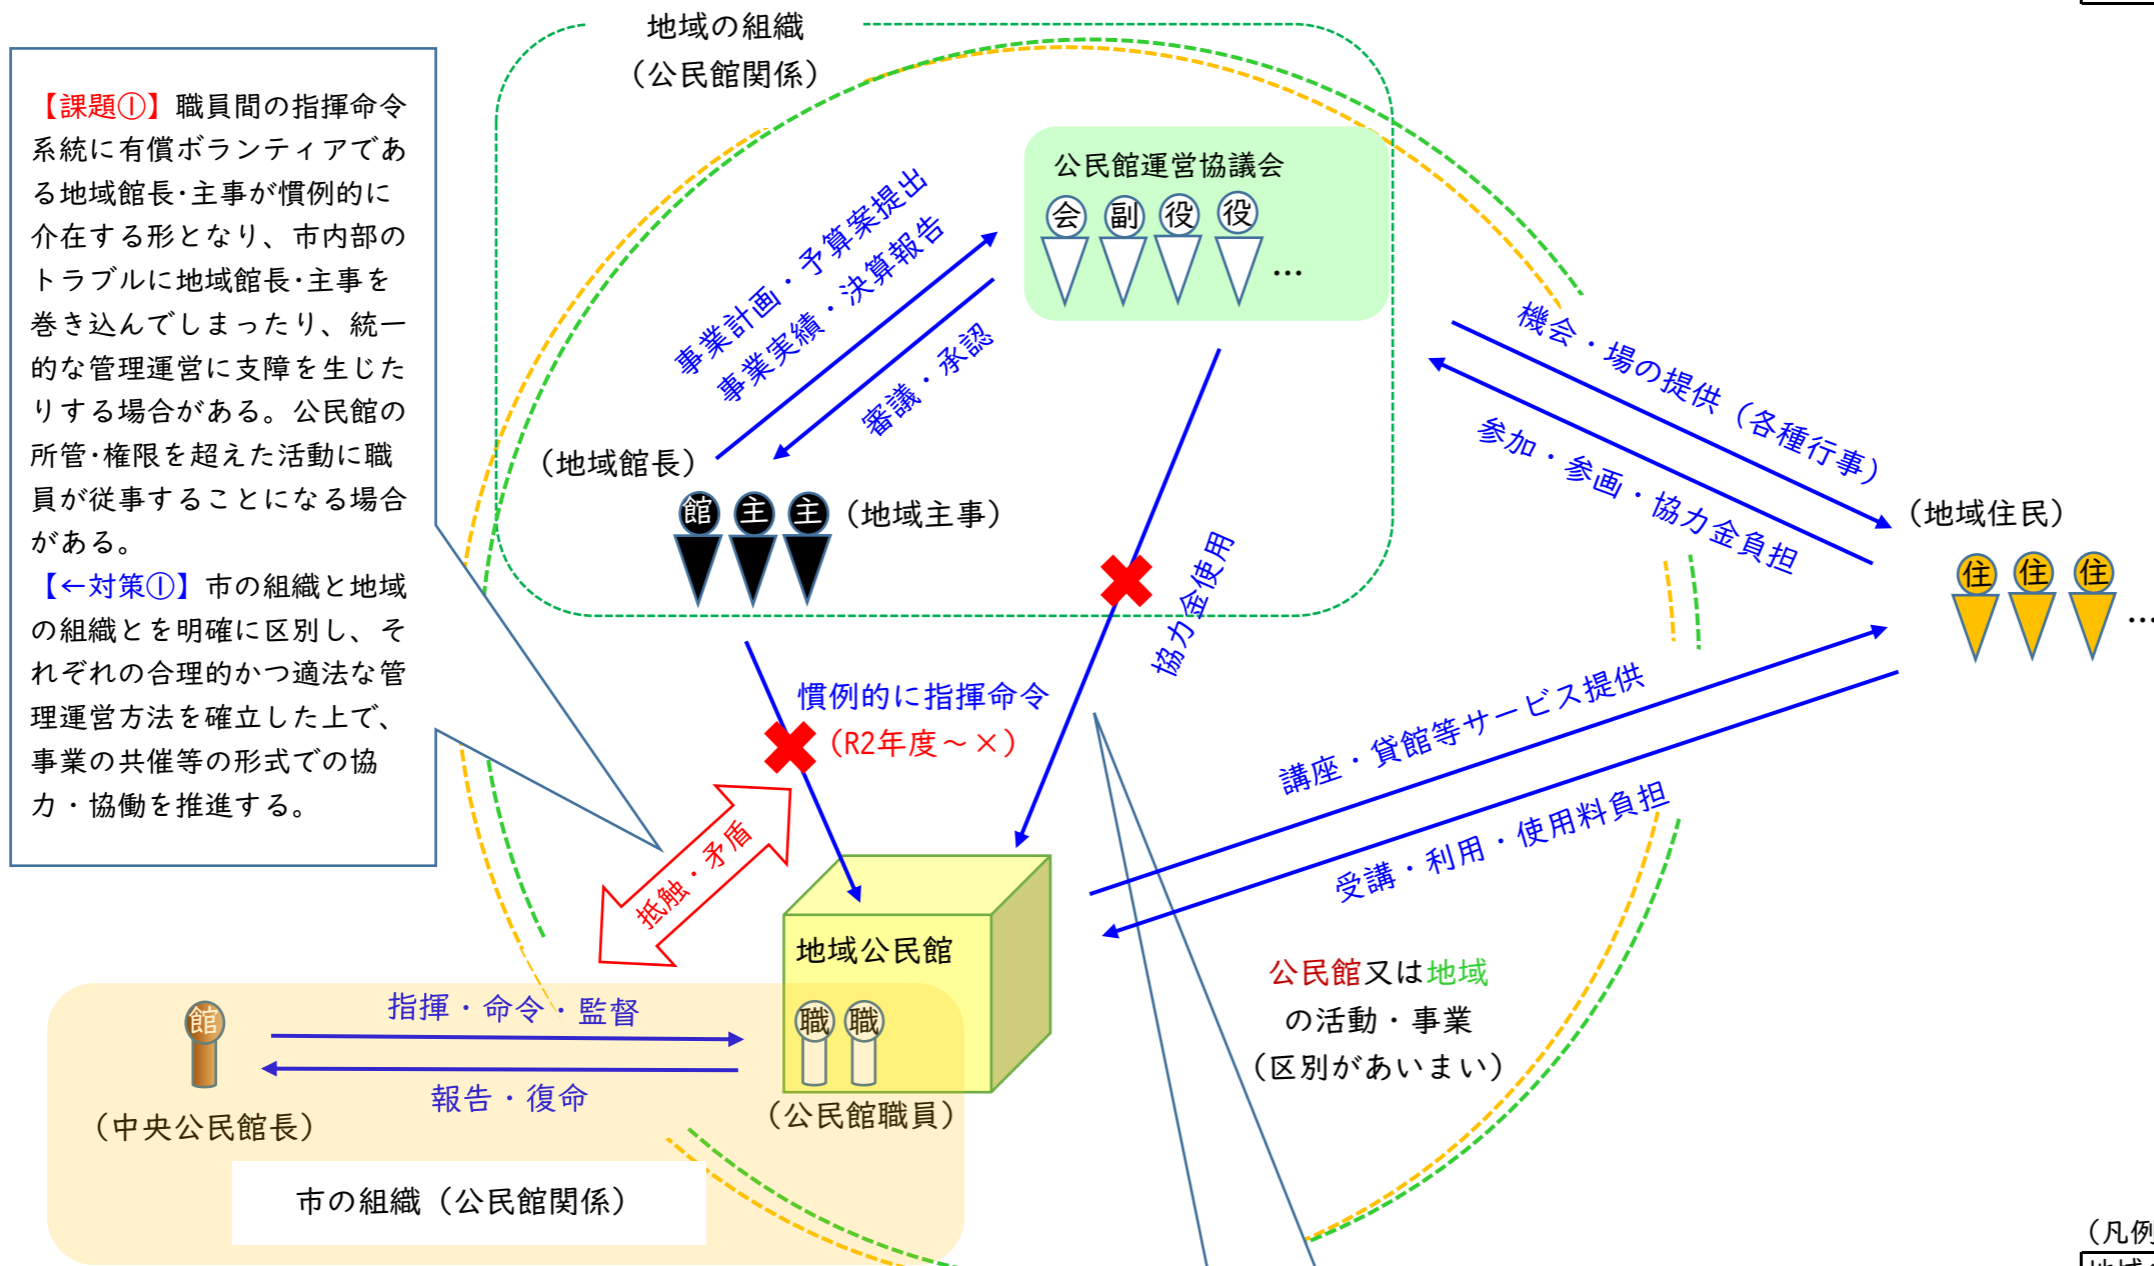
【課題①】職員間の指揮命令系統に有償ボランティアである地域館長･主事が慣例的に介在する形となり、市内部のトラブルに地域館長･主事を巻き込んでしまったり、統一的な管理運営に支障を生じたりする場合がある。公民館の所管･権限を超えた活動に職員が従事することになる場合がある。
【←対策①】市の組織と地域の組織とを明確に区別し、それぞれの合理的かつ適法な管理運営方法を確立した上で、事業の共催等の形式での協力・協働を推進する。

地域の組織
（公民館関係）

公民館運営協議会
会 副 役 役 …

事業計画・予算案提出
事業実績・決算報告
審議・承認

（地域館長）
館 主 主（地域主事）

機会・場の提供（各種行事）
参加・参画・協力金負担
（地域住民）
住 住 住 …

協力金使用

慣例的に指揮命令
（R2年度～×）

抵触・矛盾

講座・貸館等サービス提供
受講・利用・使用料負担

地域公民館
職 職
（公民館職員）

公民館又は地域
の活動・事業
（区別があいまい）

館
指揮・命令・監督
報告・復命
（中央公民館長）

市の組織（公民館関係）

（凡例